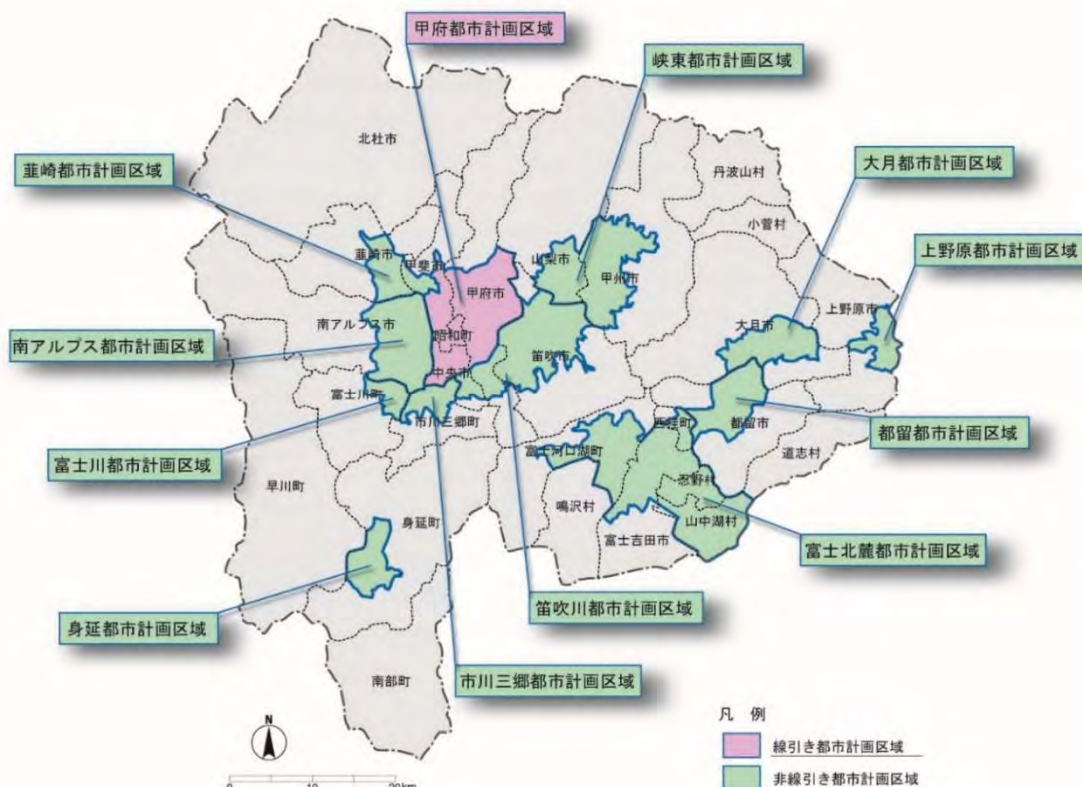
甲府都市計画区域

峡東都市計画区域

北杜市

韮崎都市計画区域

丹波山村

大月都市計画区域

小菅村

上野原都市計画区域

韮崎市

甲斐市

山梨市

甲府市

甲州市

上野原市

南アルプス市

昭和町

大月市

南アルプス都市計画区域

笛吹市

中央市

富士川町

都留市

都留都市計画区域

市川三郷町

西桂町

道志村

富士川都市計画区域

富士河口湖町

早川町

忍野村

身延町

鳴沢村

山中湖村

富士吉田市

富士北麓都市計画区域

笛吹川都市計画区域

身延都市計画区域

市川三郷都市計画区域

南部町

N

凡 例

線引き都市計画区域

非線引き都市計画区域

0 10 20km